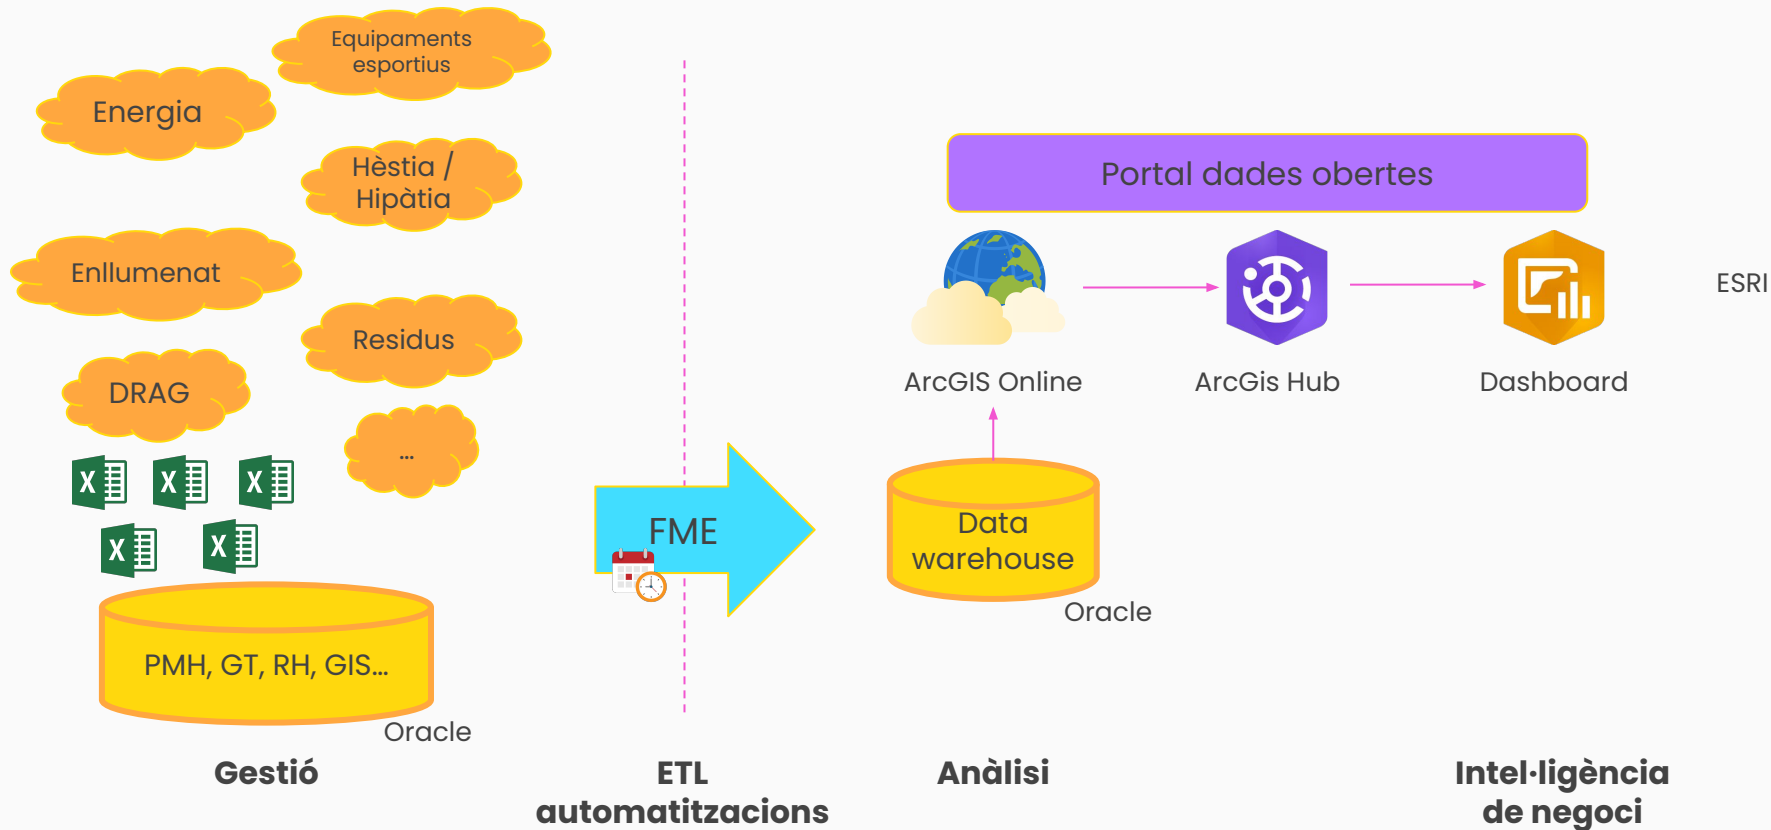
Equipaments esportius

Energia

Hèstia / Hipàtia

Enllumenat

Residus

DRAG

...

PMH, GT, RH, GIS...

Oracle

Gestió

FME

ETL automatitzacions

Portal dades obertes

ArcGIS Online

ArcGis Hub

Dashboard

ESRI

Data warehouse

Oracle

Anàlisi

Intel·ligència de negoci